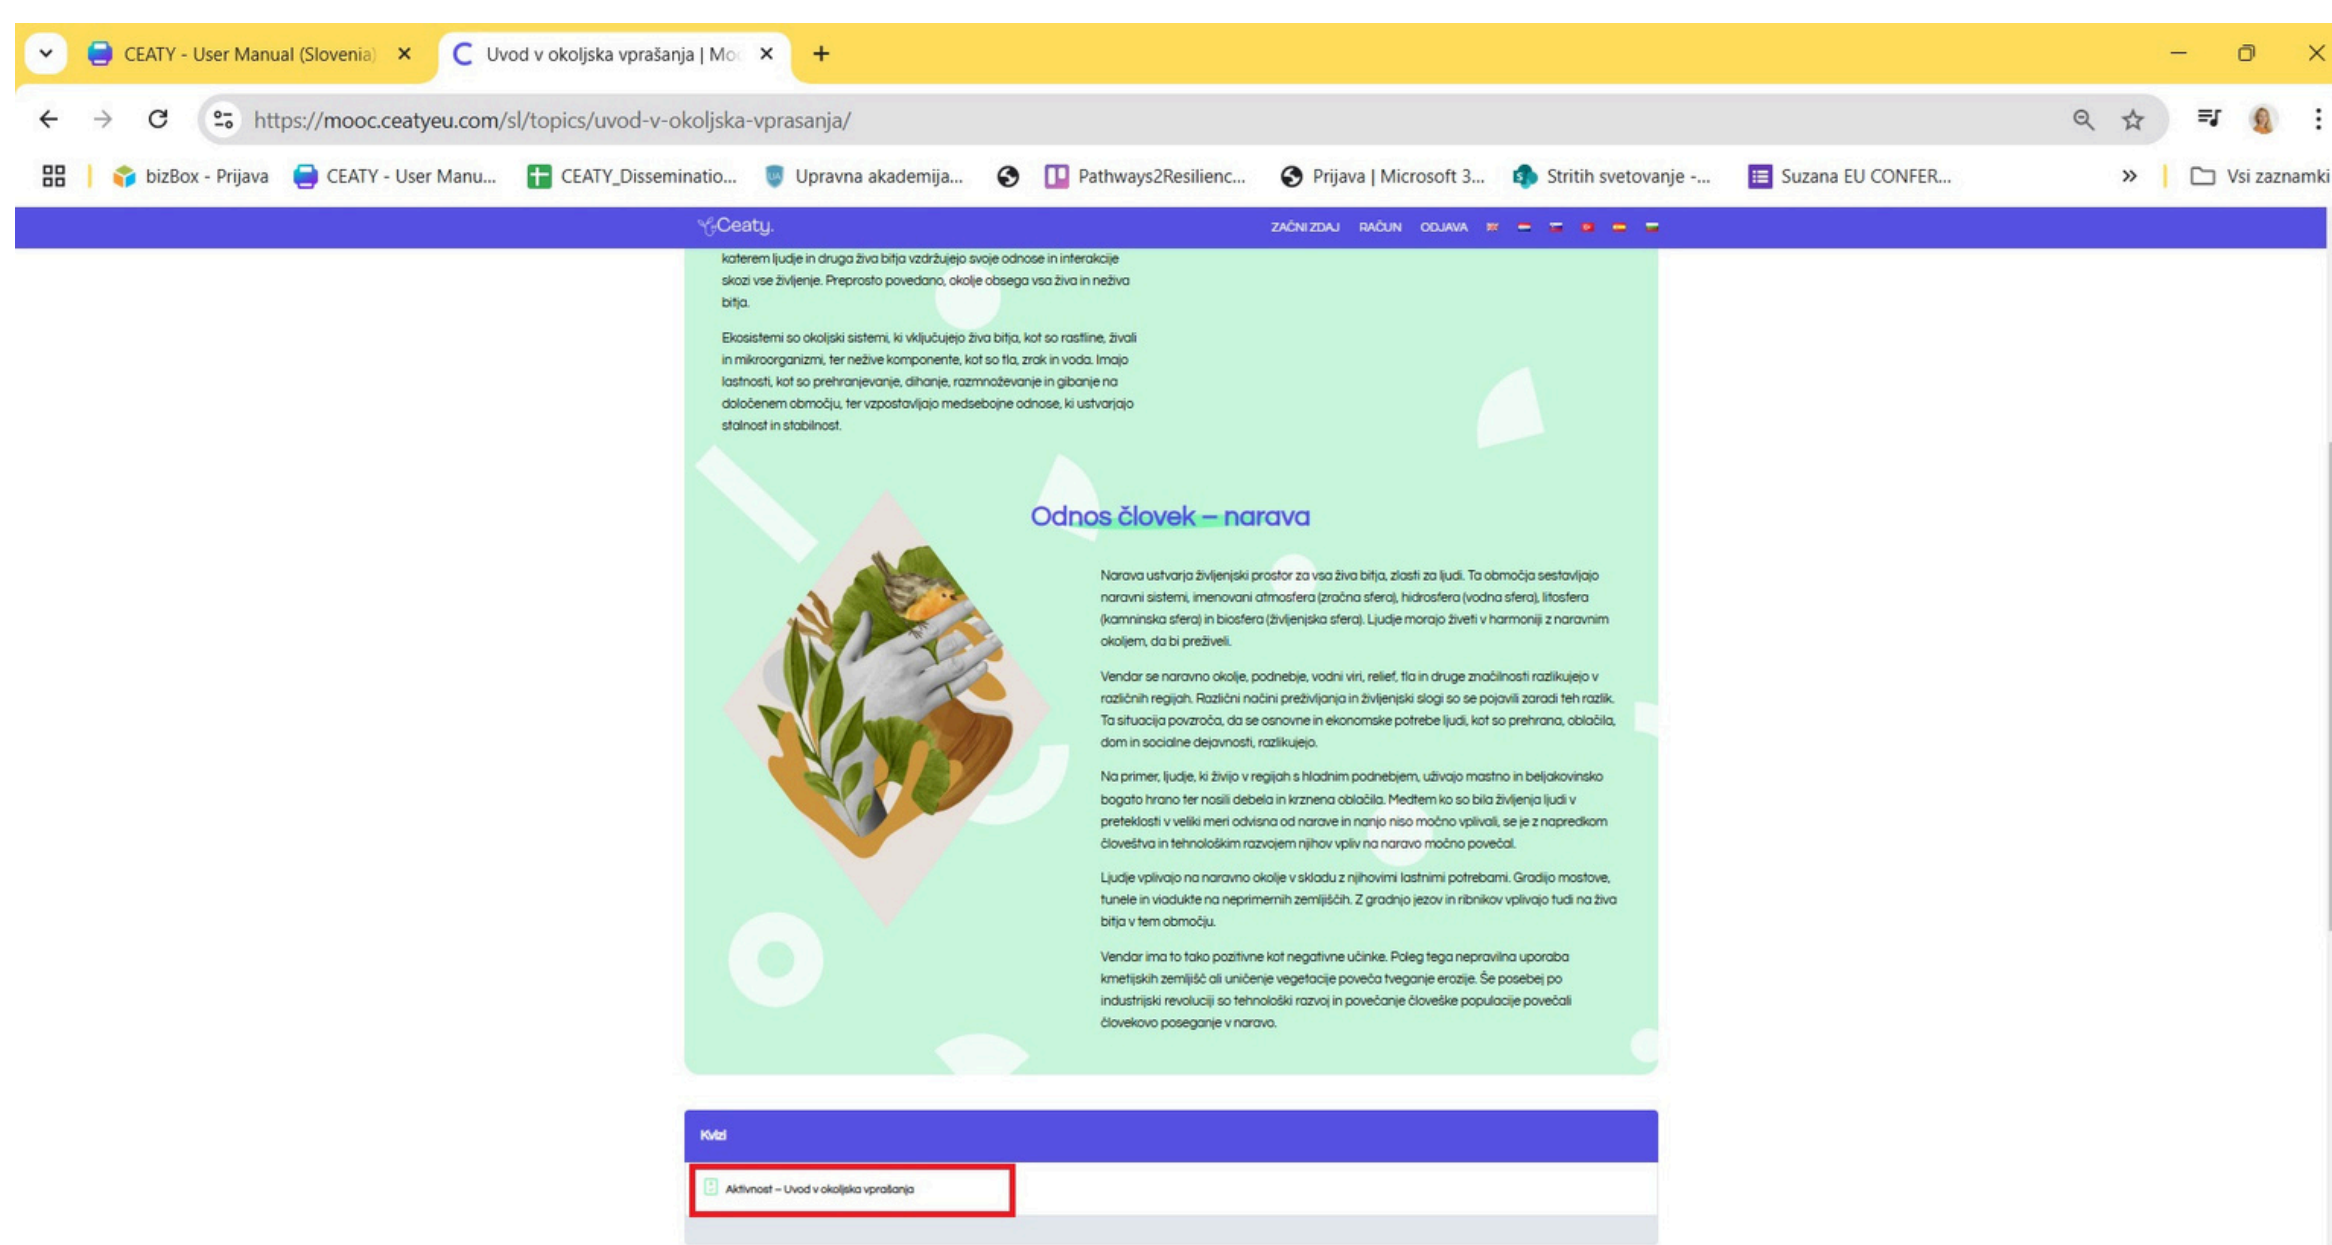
CEATY - User Manual (Slovenia) ×
Uvod v okoljska vprašanja | Mo ×
+

https://mooc.ceatyeu.com/sl/topics/uvod-v-okoljska-vprasanja/

bizBox - Prijava | CEATY - User Manu... | CEATY_Disseminatio... | Upravna akademija... | Pathways2Resilienc... | Prijava | Microsoft 3... | Stritih svetovanje -... | Suzana EU CONFER... | » | Vsi zaznamki

Ceaty. ZAČNI ZDAJ RAČUN ODJAVA

katerem ljudje in druga živa bitja vzdržujejo svoje odnose in interakcije skozi vse življenje. Preprosto povedano, okolje obsega vsa živa in neživa bitja.

Ekosistemi so okoljski sistemi, ki vključujejo živa bitja, kot so rastline, živali in mikroorganizmi, ter nežive komponente, kot so tla, zrak in voda. Imajo lastnosti, kot so prehranjevanje, dihanje, razmnoževanje in gibanje na določenem območju, ter vzpostavljajo medsebojne odnose, ki ustvarjajo stalnost in stabilnost.

Odnos človek – narava

Narava ustvarja življenjski prostor za vsa živa bitja, zlasti za ljudi. Ta območja sestavljajo naravni sistemi, imenovani atmosfera (zračna sfera), hidrosfera (vodna sfera), litosfera (kamninska sfera) in biosfera (življenjska sfera). Ljudje morajo živeti v harmoniji z naravnim okoljem, da bi preživeli.

Vendar se naravno okolje, podnebje, vodni viri, relief, tla in druge značilnosti razlikujejo v različnih regijah. Različni načini preživljanja in življenjski slogi so se pojavili zaradi teh razlik. Ta situacija povzroča, da se osnovne in ekonomske potrebe ljudi, kot so prehrana, oblačila, dom in socialne dejavnosti, razlikujejo.

Na primer, ljudje, ki živijo v regijah s hladnim podnebjem, uživajo mastno in beljakovinsko bogato hrano ter nosili debela in krznena oblačila. Medtem ko so bila življenja ljudi v preteklosti v veliki meri odvisna od narave in nanjo niso močno vplivali, se je z napredkom človeštva in tehnološkim razvojem njihov vpliv na naravo močno povečal.

Ljudje vplivajo na naravno okolje v skladu z njihovimi lastnimi potrebami. Gradijo mostove, tunele in viadukte na neprimernih zemljiščih. Z gradnjo jezov in ribnikov vplivajo tudi na živa bitja v tem območju.

Vendar ima to tako pozitivne kot negativne učinke. Poleg tega nepravilna uporaba kmetijskih zemljišč ali uničenje vegetacije poveča tveganje erozije. Še posebej po industrijski revoluciji so tehnološki razvoj in povečanje človeške populacije povečali človekovo poseganje v naravo.

Kvizi

Aktivnost – Uvod v okoljska vprašanja